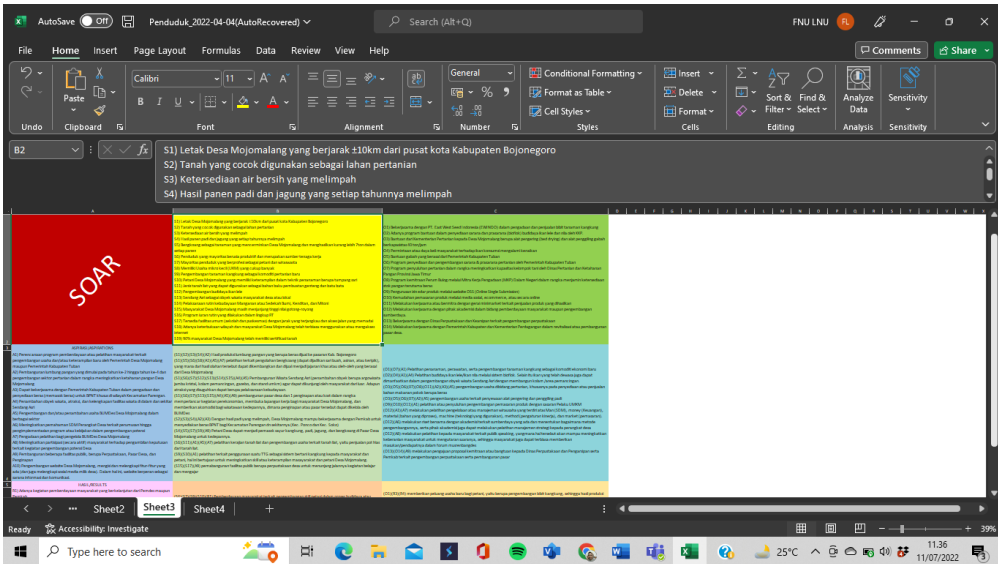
AutoSave Off Penduduk_2022-04-04(AutoRecovered) Search (Alt+Q) FNU LNU

File Home Insert Page Layout Formulas Data Review View Help Comments Share

Paste Calibri 11 General Conditional Formatting Insert Sort & Filter Find & Select Analyze Data Sensitivity
Format as Table Delete
Cell Styles Format
Undo Clipboard Font Alignment Number Styles Cells Editing Analysis Sensitivity

B2 fx

S1) Letak Desa Mojomalang yang berjarak ±10km dari pusat kota Kabupaten Bojonegoro
S2) Tanah yang cocok digunakan sebagai lahan pertanian
S3) Ketersediaan air bersih yang melimpah
S4) Hasil panen padi dan jagung yang setiap tahunnya melimpah

SOAR

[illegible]

Sheet2 Sheet3 Sheet4

Ready Accessibility: Investigate 39%

Type here to search 25°C 11.36 11/07/2022